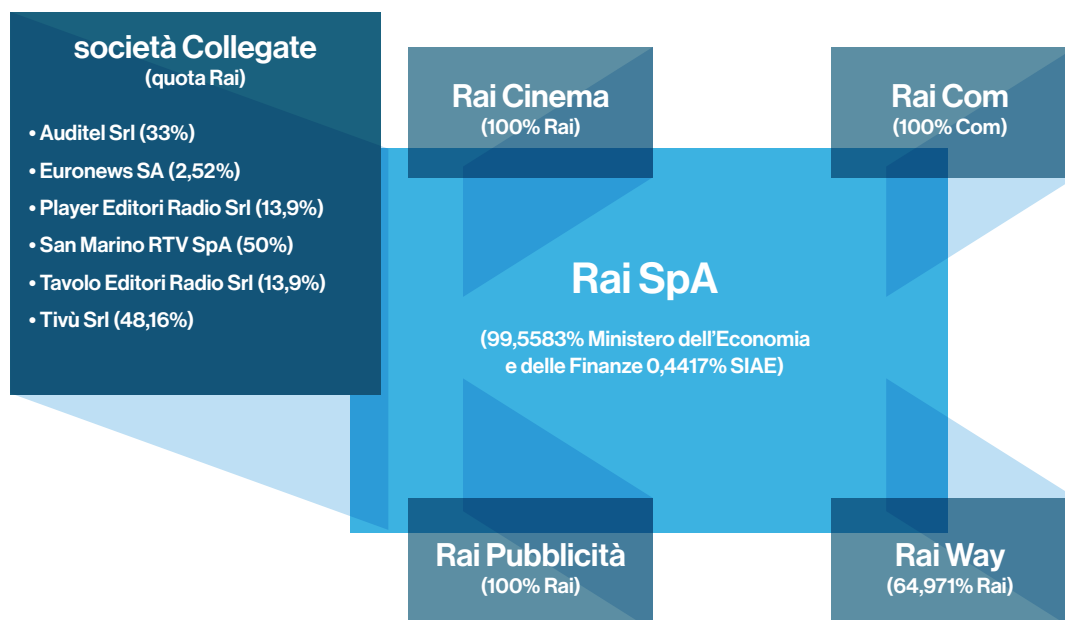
società Collegate
(quota Rai)

• Auditel Srl (33%)
• Euronews SA (2,52%)
• Player Editori Radio Srl (13,9%)
• San Marino RTV SpA (50%)
• Tavolo Editori Radio Srl (13,9%)
• Tivù Srl (48,16%)

Rai Cinema
(100% Rai)

Rai Com
(100% Com)

Rai SpA

(99,5583% Ministero dell'Economia e delle Finanze 0,4417% SIAE)

Rai Pubblicità
(100% Rai)

Rai Way
(64,971% Rai)